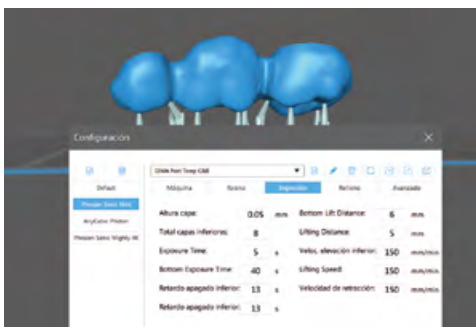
Configuración

Default

Phrozen Sonic Mini

AnyCubic Photon

Phrozen Sonic Mighty 4K

ONM Perm Temp C&B

Máquina

Resina

Impresión

Relleno

Avanzado

Altura capa: 0.05 mm

Total capas inferiores: 8

Exposure Time: 5 s

Bottom Exposure Time: 40 s

Retardo apagado inferior: 13 s

Retardo apagado inferior: 13 s

Bottom Lift Distance: 6 mm

Lifting Distance: 5 mm

Veloc. elevación inferior: 150 mm/min

Lifting Speed: 150 mm/min

Velocidad de retracción: 150 mm/min